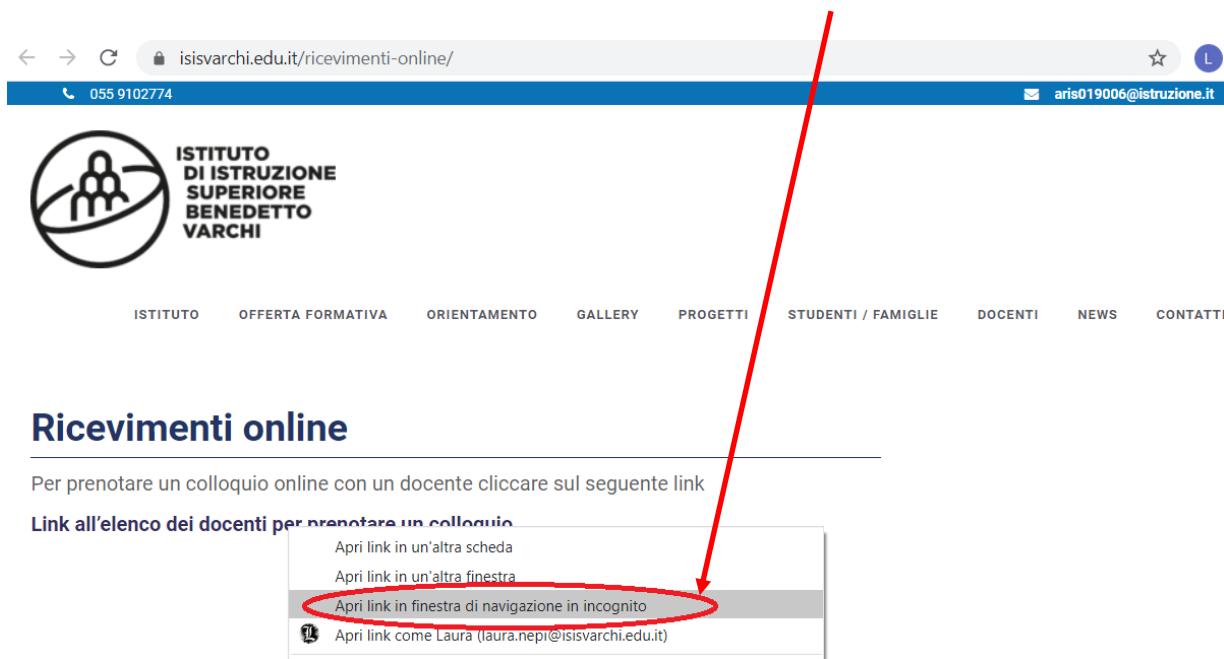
isisvarchi.edu.it/ricevimenti-online/

L

055 9102774

aris019006@istruzione.it

ISTITUTO DI ISTRUZIONE SUPERIORE BENEDETTO VARCHI

ISTITUTO OFFERTA FORMATIVA ORIENTAMENTO GALLERY PROGETTI STUDENTI / FAMIGLIE DOCENTI NEWS CONTATTI

Ricevimenti online

Per prenotare un colloquio online con un docente cliccare sul seguente link

Link all'elenco dei docenti per prenotare un colloquio

Apri link in un'altra scheda
Apri link in un'altra finestra
Apri link in finestra di navigazione in incognito
Apri link come Laura (laura.nepi@isisvarchi.edu.it)